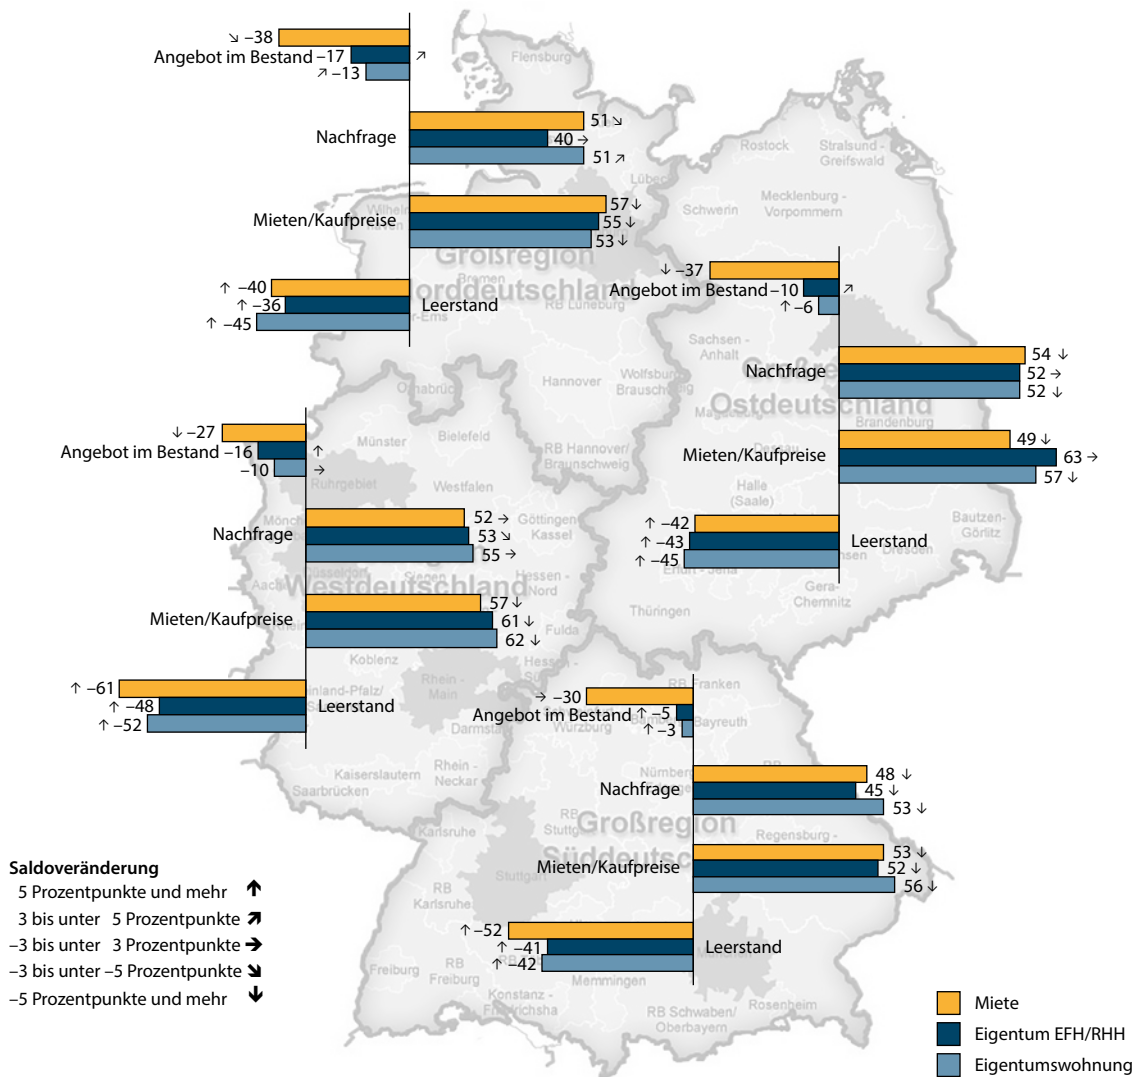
↘ –38
Angebot im Bestand –17 ↗
↗ –13

Nachfrage
51 ↘
40 →
51 ↗

Mieten/Kaufpreise
57 ↓
55 ↓
53 ↓

↑ –40
↑ –36
↑ –45
Leerstand

Flensburg
Rostock
Stralsund - Greifswald
Lübeck
Mecklenburg - Vorpommern
Schwerin
Großregion Norddeutschland
Bremen
RB Lüneburg

↓ –37
Angebot im Bestand –10 ↗
↑ –6

Sachsen-Anhalt
Wolfsburg
Braunschweig
Hannover
Osnabrück
Nachfrage
54 ↓
52 →
52 ↓

Magdeburg
Ostdeutschland
Brandenburg

Mieten/Kaufpreise
49 ↓
63 →
57 ↓

Halle (Saale)

↑ –42
↑ –43
↑ –45
Leerstand

Bautzen-Görlitz
Dresden
Erfurt - Jena
Gera - Chemnitz
Thüringen

↓ –27
Angebot im Bestand –16 ↑
–10 →

Münster
Bielefeld
RB Hannover/ Braunschweig
Ruhrgebiet
Westfalen

Nachfrage
52 →
53 ↘
55 →

Göttingen
Kassel
Düsseldorf
Aachen
Siegen
Westdeutschland
Hessen - Nord

Mieten/Kaufpreise
57 ↓
61 ↓
62 ↓

Fulda
Koblenz
Rhein-Main
Hessen

↑ –61
↑ –48
↑ –52
Leerstand

Rheinland-Pfalz/
Darmstadt
Kaiserslautern
Saarbrücken
Rhein - Neckar

→ –30
Angebot im Bestand ↑ –5
↑ –3

RB Franken
Bayreuth
Würzburg
Nürnberg

Nachfrage
48 ↓
45 ↓
53 ↓

Karlsruhe
Stuttgart
Großregion Süddeutschland
Regensburg

Mieten/Kaufpreise
53 ↓
52 ↓
56 ↓

RB Karlsruhe

↑ –52
↑ –41
↑ –42
Leerstand

Freiburg
RB Freiburg
Memmingen
Konstanz - Friedrichshafen
RB Schwaben/ Oberbayern
Rosenheim

Saldoveränderung
5 Prozentpunkte und mehr ↑
3 bis unter 5 Prozentpunkte ↗
–3 bis unter 3 Prozentpunkte →
–3 bis unter –5 Prozentpunkte ↘
–5 Prozentpunkte und mehr ↓

Miete
Eigentum EFH/RHH
Eigentumswohnung